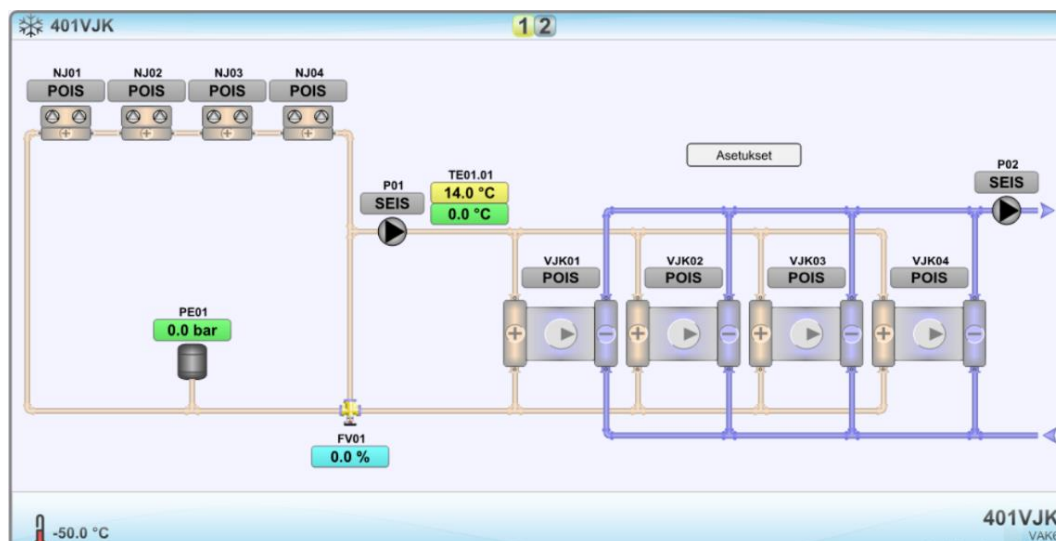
401VJK

1 2

NJ01
POIS

NJ02
POIS

NJ03
POIS

NJ04
POIS

Asetukset

P02
SEIS

P01
SEIS

TE01.01
14.0 °C
0.0 °C

VJK01
POIS

VJK02
POIS

VJK03
POIS

VJK04
POIS

PE01
0.0 bar

FV01
0.0 %

-50.0 °C

401VJK
VAK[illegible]